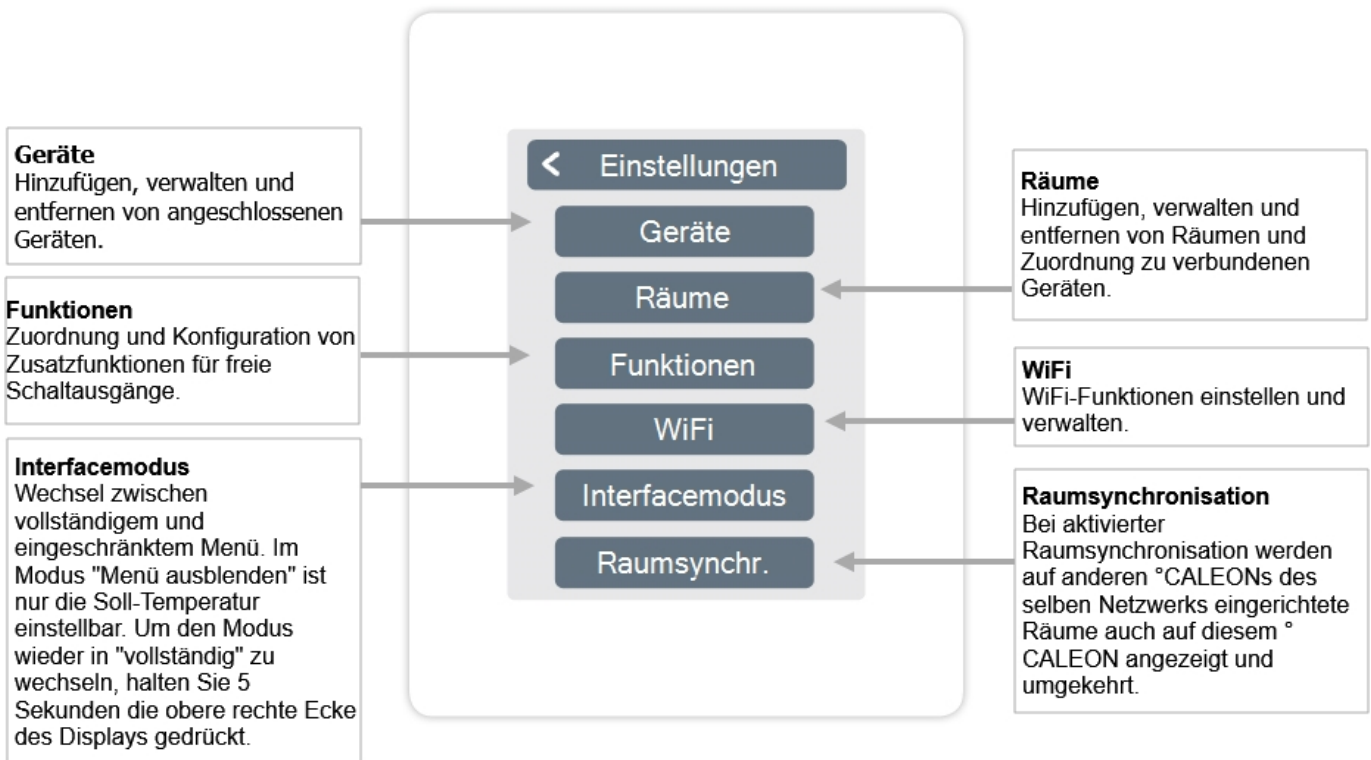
Geräte
Hinzufügen, verwalten und entfernen von angeschlossenen Geräten.

Funktionen
Zuordnung und Konfiguration von Zusatzfunktionen für freie Schaltausgänge.

Interfacemodus
Wechsel zwischen vollständigem und eingeschränktem Menü. Im Modus "Menü ausblenden" ist nur die Soll-Temperatur einstellbar. Um den Modus wieder in "vollständig" zu wechseln, halten Sie 5 Sekunden die obere rechte Ecke des Displays gedrückt.

< Einstellungen
Geräte
Räume
Funktionen
WiFi
Interfacemodus
Raumsynchr.

Räume
Hinzufügen, verwalten und entfernen von Räumen und Zuordnung zu verbundenen Geräten.

WiFi
WiFi-Funktionen einstellen und verwalten.

Raumsynchronisation
Bei aktivierter Raumsynchronisation werden auf anderen °CALEONs des selben Netzwerks eingerichtete Räume auch auf diesem ° CALEON angezeigt und umgekehrt.